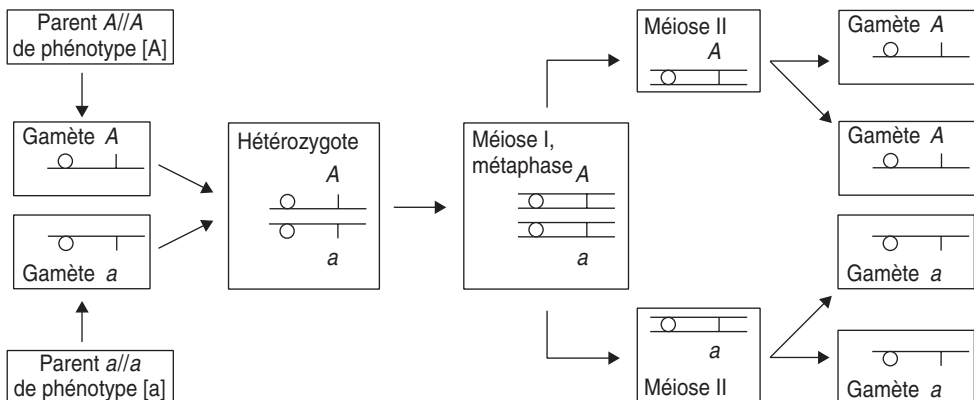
Parent $A//A$ de phénotype [A]

Gamète $A$

Gamète $a$

Parent $a//a$ de phénotype [a]

Hétérozygote

$A$

$a$

Méiose I, métaphase

$A$

$a$

Méiose II

$A$

$a$

Méiose II

Gamète $A$

Gamète $A$

Gamète $a$

Gamète $a$